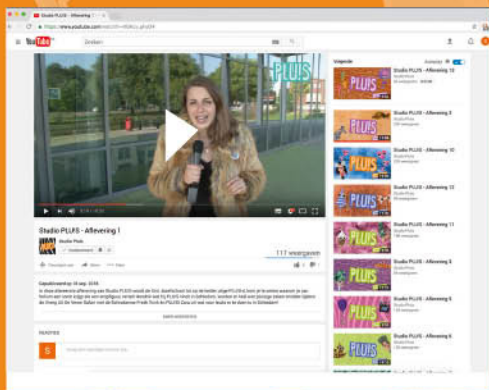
Studio PLUIS - Aflevering 1

https://www.youtube.com/watch?v=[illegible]

YouTube

Zoeken

PLUIS

Studio PLUIS - Aflevering 1

Studio Pluis

117 weergaven

Volgende

Studio PLUIS - Aflevering 10

Studio PLUIS - Aflevering 3

Studio PLUIS - Aflevering 13

Studio PLUIS - Aflevering 12

Studio PLUIS - Aflevering 11

Studio PLUIS - Aflevering 5

Studio PLUIS - Aflevering 6

Studio PLUIS - Aflevering 8

REACTIES

S